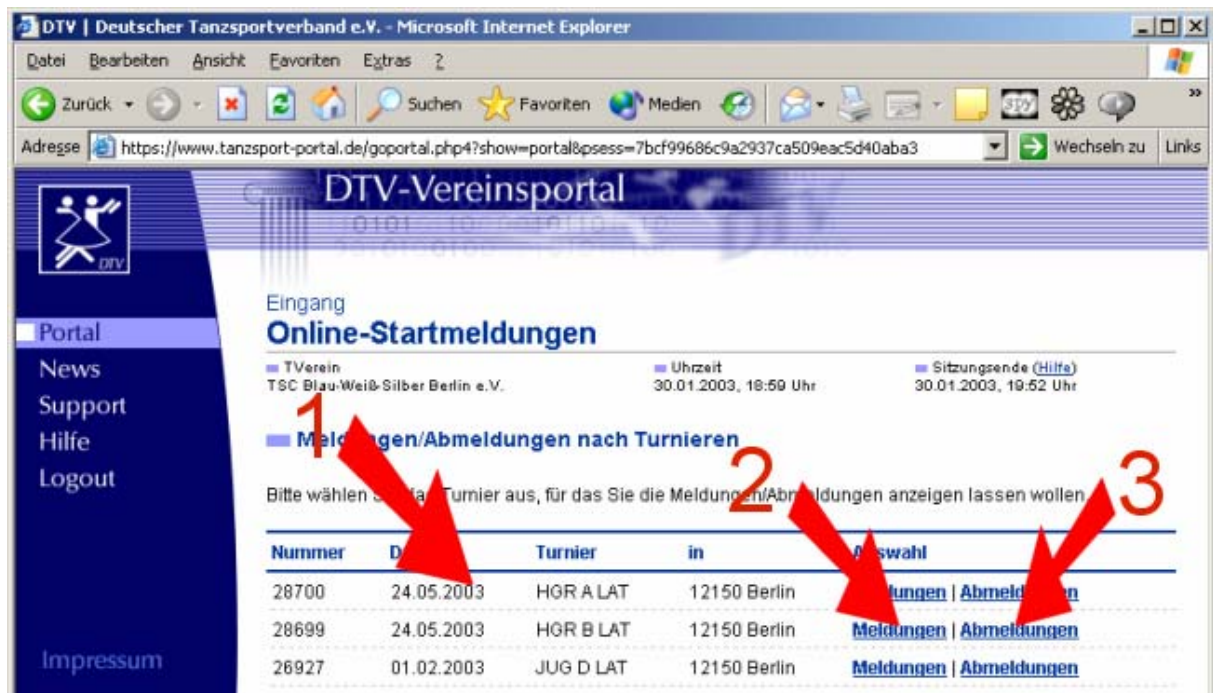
DTV | Deutscher Tanzsportverband e.V. - Microsoft Internet Explorer

Datei Bearbeiten Ansicht Favoriten Extras ?

Zurück Suchen Favoriten Medien

Adresse https://www.tanzsport-portal.de/goportal.php4?show=portal&psess=7bcf99686c9a2937ca509eac5d40aba3 Wechseln zu Links

DTV

DTV-Vereinsportal

Portal
News
Support
Hilfe
Logout

Impressum

Eingang
Online-Startmeldungen

TVerein
TSC Blau-Weiß-Silber Berlin e.V.

Uhrzeit
30.01.2003, 18:59 Uhr

Sitzungsende (Hilfe)
30.01.2003, 19:52 Uhr

Mel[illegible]ngen/Abmeldungen nach Turnieren

Bitte wählen S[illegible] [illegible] Turnier aus, für das Sie die Meldung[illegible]/Ab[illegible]ldungen anzeigen lassen wollen.

1 2 3

| Nummer | D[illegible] | Turnier | in | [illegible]swahl |
|---|---|---|---|---|
| 28700 | 24.05.2003 | HGR A LAT | 12150 Berlin | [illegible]lungen \| Abmel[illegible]n |
| 28699 | 24.05.2003 | HGR B LAT | 12150 Berlin | Meldungen \| Abmeldungen |
| 26927 | 01.02.2003 | JUG D LAT | 12150 Berlin | Meldungen \| Abmeldungen |